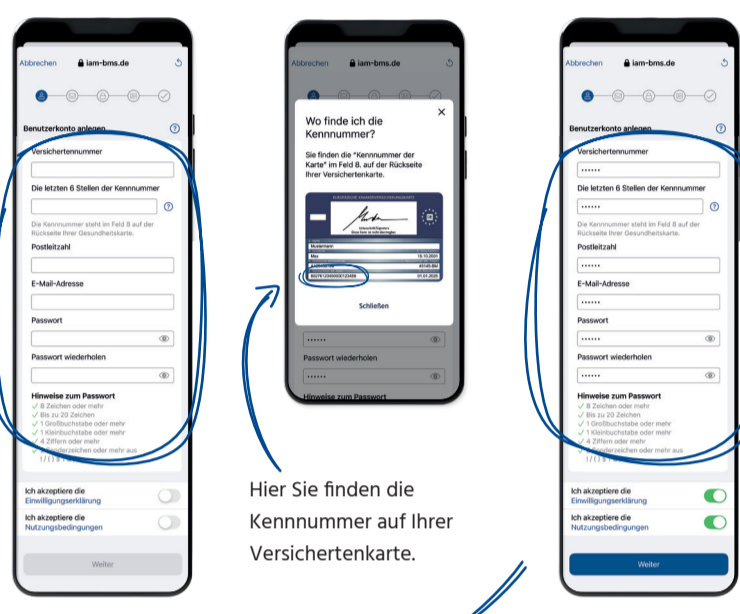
Abbrechen iam-bms.de

Benutzerkonto anlegen

Versichertennummer

Die letzten 6 Stellen der Kennnummer

Die Kennnummer steht im Feld 8 auf der Rückseite Ihrer Gesundheitskarte.

Postleitzahl

E-Mail-Adresse

Passwort

Passwort wiederholen

Hinweise zum Passwort
✓ 8 Zeichen oder mehr
✓ Bis zu 20 Zeichen
✓ 1 Großbuchstabe oder mehr
✓ 1 Kleinbuchstabe oder mehr
✓ 4 Ziffern oder mehr
✓ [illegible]zeichen oder mehr aus
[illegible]

Ich akzeptiere die Einwilligungserklärung

Ich akzeptiere die Nutzungsbedingungen

Weiter

Abbrechen iam-bms.de

Wo finde ich die Kennnummer?

Sie finden die "Kennnummer der Karte" im Feld 8. auf der Rückseite Ihrer Versichertenkarte.

EUROPÄISCHE KRANKENVERSICHERUNGSKARTE

Mustermann
Max 15.10.2020
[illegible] 45145 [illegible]
80276123456000123456 01.01.2025

Schließen

••••••

Passwort wiederholen

••••••

Hinweise zum Passwort

Hier Sie finden die Kennnummer auf Ihrer Versichertenkarte.

Abbrechen iam-bms.de

Benutzerkonto anlegen

Versichertennummer
••••••

Die letzten 6 Stellen der Kennnummer
••••••

Die Kennnummer steht im Feld 8 auf der Rückseite Ihrer Gesundheitskarte.

Postleitzahl
••••••

E-Mail-Adresse
••••••

Passwort
••••••

Passwort wiederholen
••••••

Hinweise zum Passwort
✓ 8 Zeichen oder mehr
✓ Bis zu 20 Zeichen
✓ 1 Großbuchstabe oder mehr
✓ 1 Kleinbuchstabe oder mehr
✓ 4 Ziffern oder mehr
✓ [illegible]zeichen oder mehr aus
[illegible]

Ich akzeptiere die Einwilligungserklärung

Ich akzeptiere die Nutzungsbedingungen

Weiter